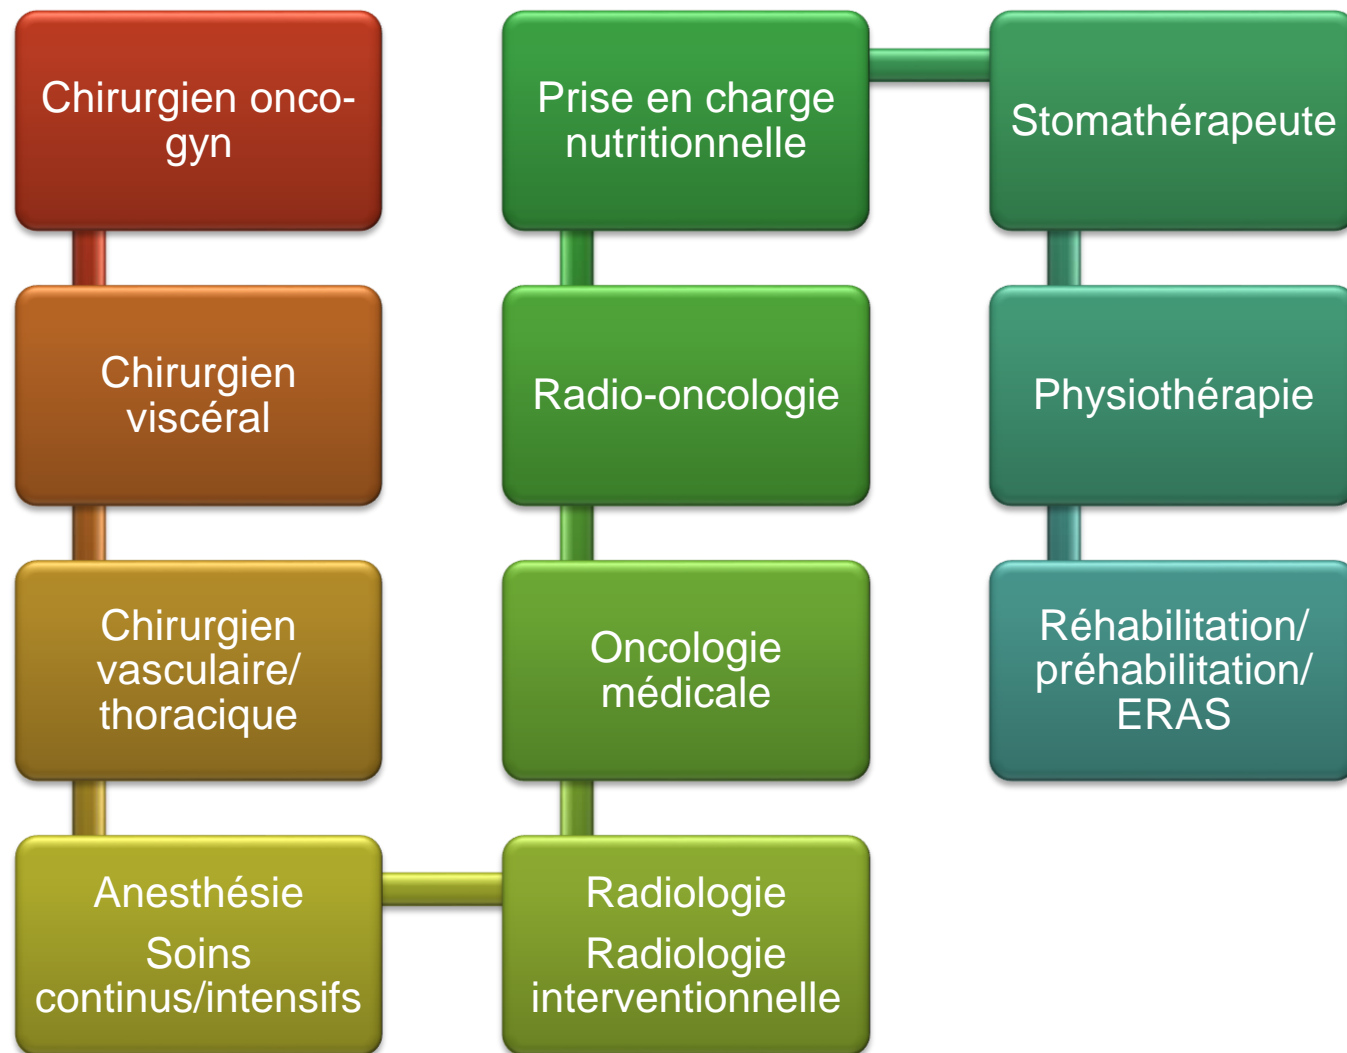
Chirurgien onco-gyn

Chirurgien viscéral

Chirurgien vasculaire/ thoracique

Anesthésie

Soins continus/intensifs

Radiologie

Radiologie interventionnelle

Oncologie médicale

Radio-oncologie

Prise en charge nutritionnelle

Stomathérapeute

Physiothérapie

Réhabilitation/ préhabilitation/ ERAS